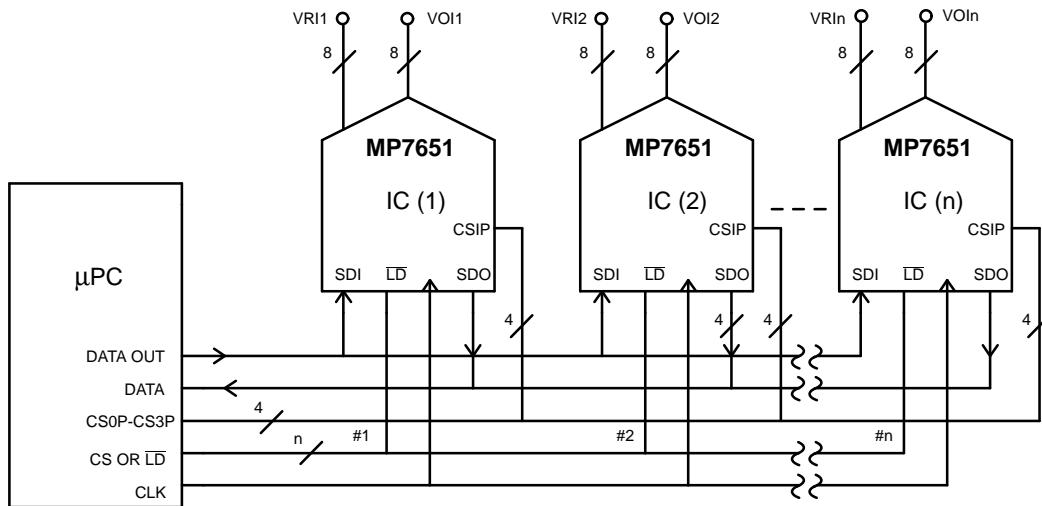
VRI1 VOI1 8 8 VRI2 VOI2 8 8 VRIn VOIn 8 8

MP7651 IC (1) CSIP SDI $\overline{LD}$ SDO

MP7651 IC (2) CSIP SDI $\overline{LD}$ SDO

MP7651 IC (n) CSIP SDI $\overline{LD}$ SDO

μPC

DATA OUT
DATA
CS0P-CS3P
CS OR $\overline{LD}$
CLK

4 4 4 4 n #1 #2 #n